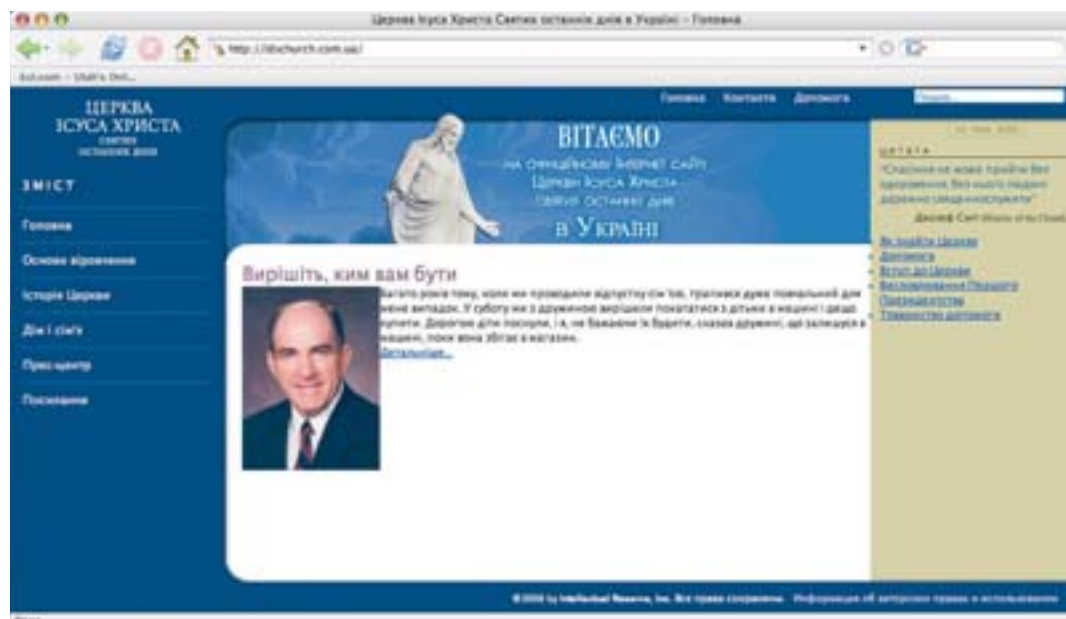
Церква Ісуса Христа Святих останніх днів в Україні – Головна

http://ldschurch.com.ua/

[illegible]

ЦЕРКВА
ІСУСА ХРИСТА
СВЯТИХ
ОСТАННІХ ДНІВ

ЗМІСТ

Головна

Основи віровчення

Історія Церкви

Дія і сім'я

Прес-центр

Посилання

Головна Контакти Допомога

Пошук

ВІТАЄМО
НА ОФІЦІЙНОМУ ІНТЕРНЕТ САЙТІ
ЦЕРКВИ ІСУСА ХРИСТА
СВЯТИХ ОСТАННІХ ДНІВ
В УКРАЇНІ

Вирішіть, ким вам бути

Багато років тому, коли ми проводили відпустку сім'єю, трапився дуже повчальний для мене випадок. У суботу ми з дружиною вирішили покататися з дітьми в машині і деще купити. Дорогою діти посуули, і я, не бажаючи їх будити, сказав дружині, що залишуся в машині, поки вона зб'гає в магазин.
Детальніше...

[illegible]

ЦИТАТА

"Спасіння не може прийти без одкровення. Без нього людина не може бути священнослужителем"

Джозеф Сміт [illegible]

Як знайти Церкву
Допомога
Вступ до Церкви
Висвячування Первого Президентства
Товариство допомоги

©2008 by Intellectual Reserve, Inc. Все права защищены. Информация об авторских правах и использовании